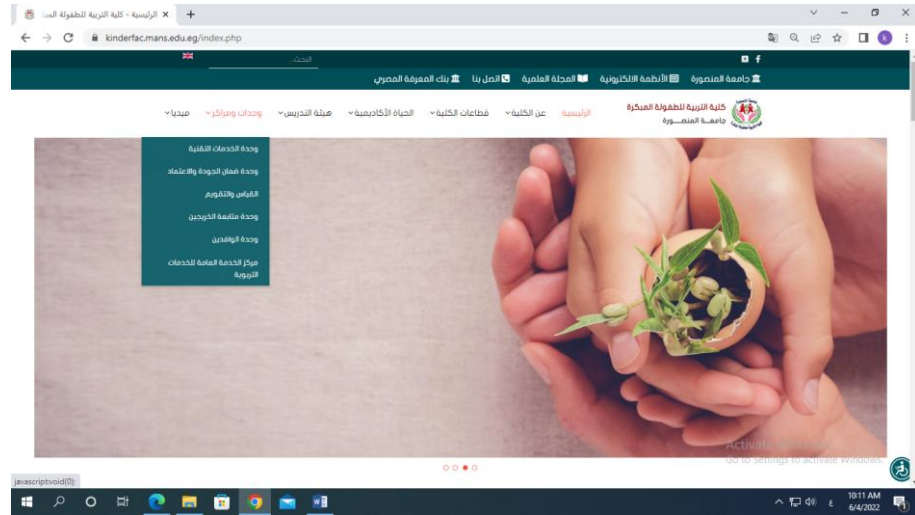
الرئيسية - كلية التربية للطفولة المبكـ ×
kinderfac.mans.edu.eg/index.php

البحث...

جامعة المنصورة | الأنظمة الالكترونية | المجلة العلمية | اتصل بنا | بنك المعرفة المصري

كلية التربية للطفولة المبكرة
جامعــة المنصــورة

الرئيسية | عن الكلية | قطاعات الكلية | الحياة الأكاديمية | هيئة التدريس | وحدات ومراكز | ميديا

وحدة الخدمات التقنية
وحدة ضمان الجودة والاعتماد
القياس والتقويم
وحدة متابعة الخريجين
وحدة الوافدين
مركز الخدمة العامة للخدمات التربوية

Activate Windows
Go to Settings to activate Windows.

javascript:void(0);

10:11 AM
6/4/2022